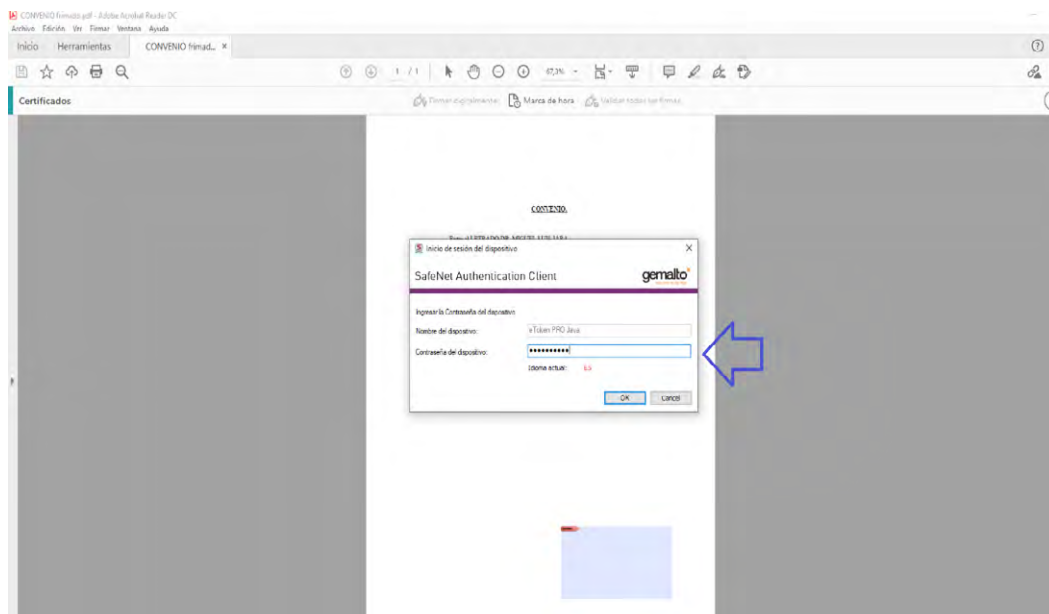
CONVENIO firmado.pdf - Adobe Acrobat Reader DC
Archivo Edición Ver Firmar Ventana Ayuda
Inicio Herramientas CONVENIO firmad... ×
1 / 1 67,3%
Certificados
Firmar digitalmente Marca de hora Validar todas las firmas
CONVENIO
Inicio de sesión del dispositivo
SafeNet Authentication Client
gemalto
Ingrese la Contraseña del dispositivo
Nombre del dispositivo: eToken PRO Java
Contraseña del dispositivo: ••••••••••
Idioma actual: ES
OK Cancel